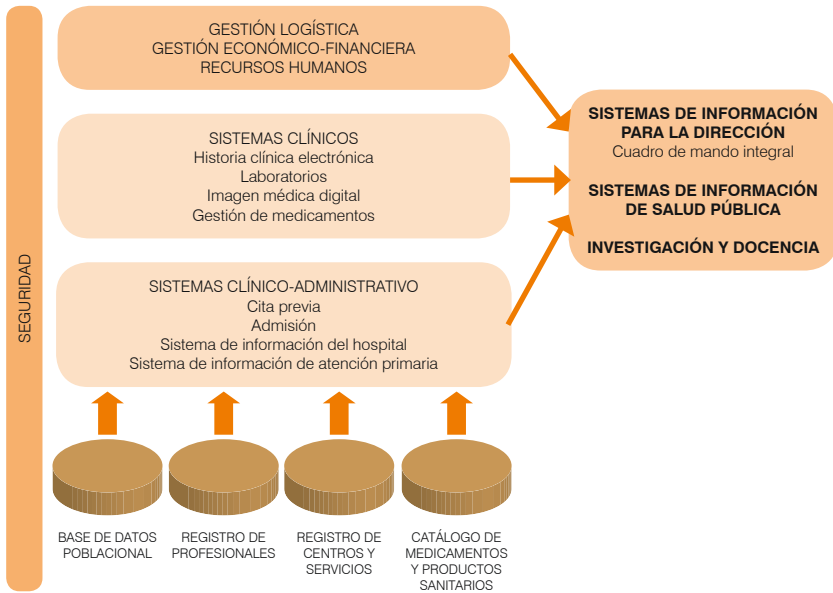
SEGURIDAD

GESTIÓN LOGÍSTICA
GESTIÓN ECONÓMICO-FINANCIERA
RECURSOS HUMANOS

SISTEMAS CLÍNICOS
Historia clínica electrónica
Laboratorios
Imagen médica digital
Gestión de medicamentos

SISTEMAS CLÍNICO-ADMINISTRATIVO
Cita previa
Admisión
Sistema de información del hospital
Sistema de información de atención primaria

SISTEMAS DE INFORMACIÓN PARA LA DIRECCIÓN
Cuadro de mando integral

SISTEMAS DE INFORMACIÓN DE SALUD PÚBLICA

INVESTIGACIÓN Y DOCENCIA

BASE DE DATOS POBLACIONAL

REGISTRO DE PROFESIONALES

REGISTRO DE CENTROS Y SERVICIOS

CATÁLOGO DE MEDICAMENTOS Y PRODUCTOS SANITARIOS